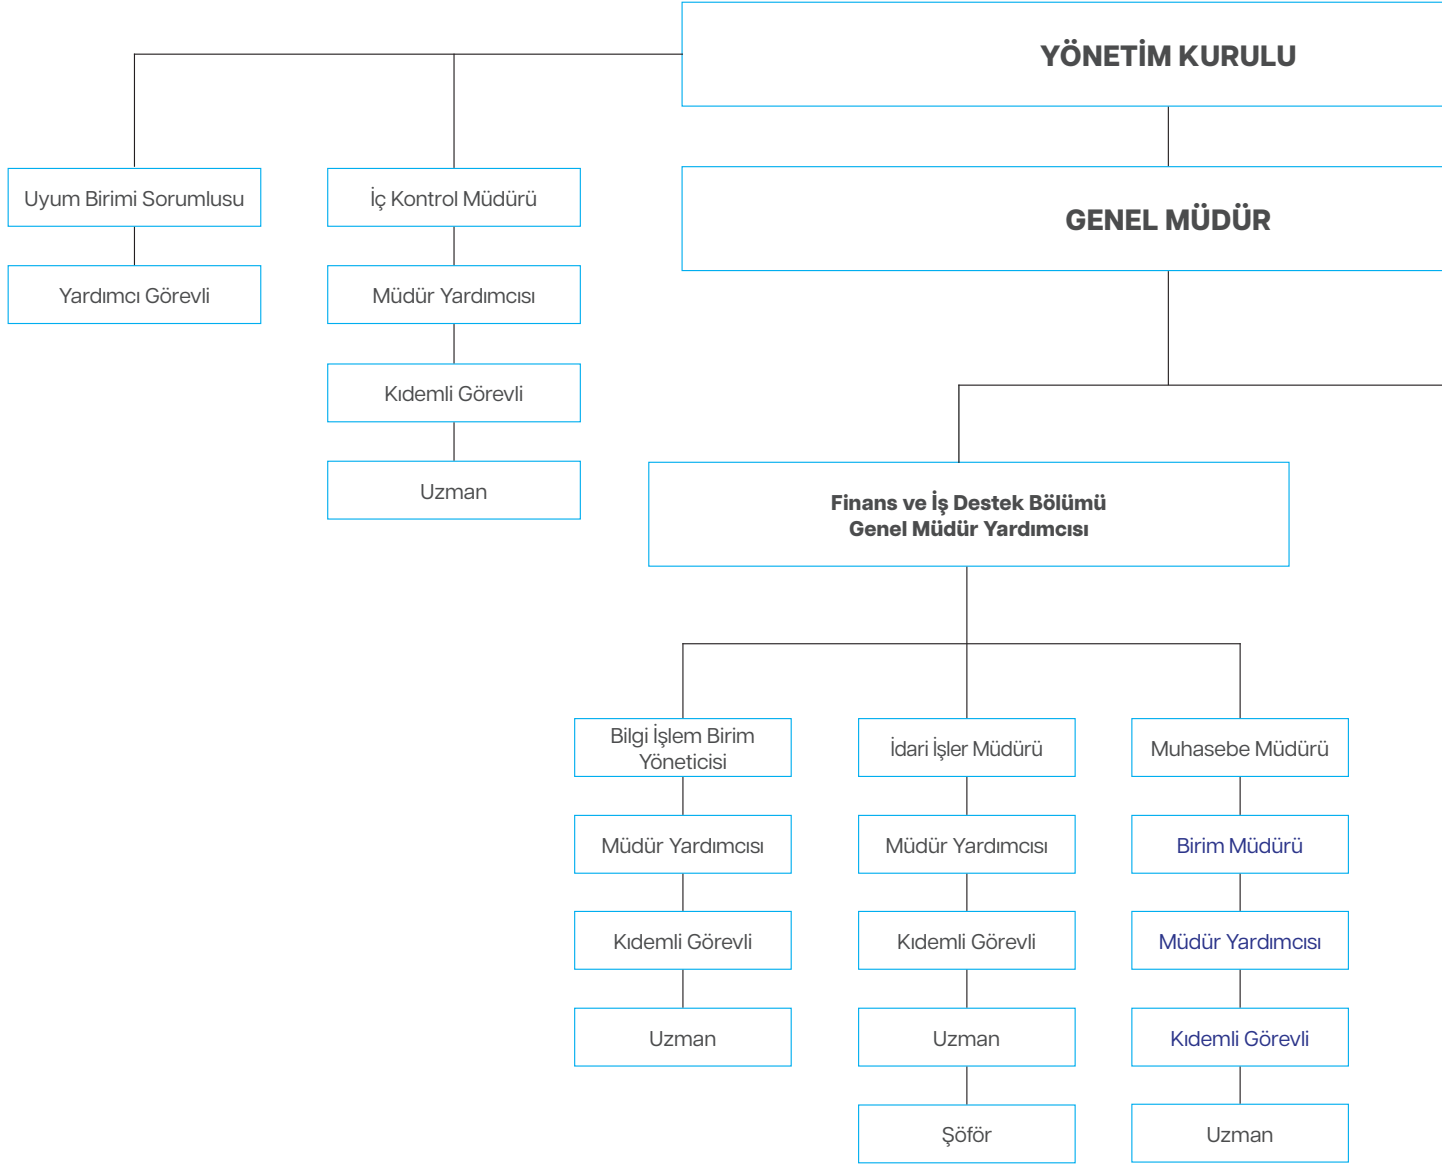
YÖNETİM KURULU

GENEL MÜDÜR

Uyum Birimi Sorumlusu

Yardımcı Görevli

İç Kontrol Müdürü

Müdür Yardımcısı

Kıdemli Görevli

Uzman

Finans ve İş Destek Bölümü
Genel Müdür Yardımcısı

Bilgi İşlem Birim Yöneticisi

Müdür Yardımcısı

Kıdemli Görevli

Uzman

İdari İşler Müdürü

Müdür Yardımcısı

Kıdemli Görevli

Uzman

Şöför

Muhasebe Müdürü

Birim Müdürü

Müdür Yardımcısı

Kıdemli Görevli

Uzman